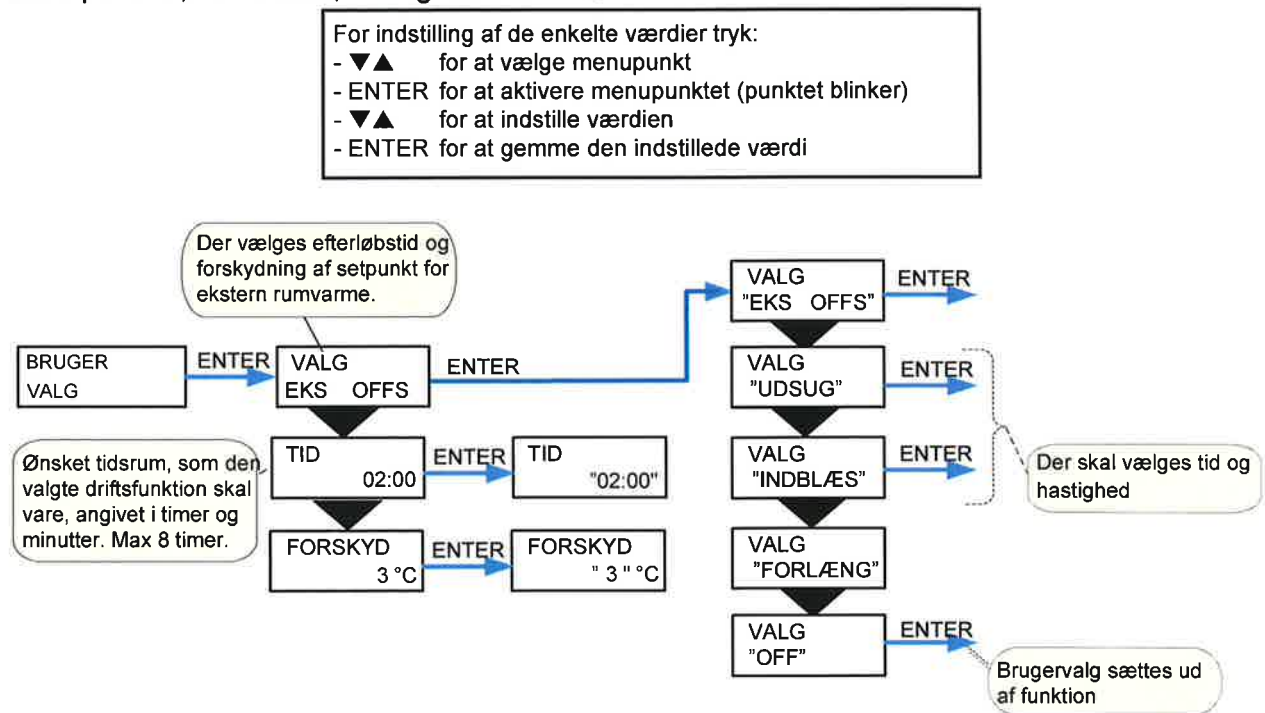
For indstilling af de enkelte værdier tryk:
- ▼▲ for at vælge menupunkt
- ENTER for at aktivere menupunktet (punktet blinker)
- ▼▲ for at indstille værdien
- ENTER for at gemme den indstillede værdi

Der vælges efterløbstid og forskydning af setpunkt for ekstern rumvarme.

BRUGER VALG

ENTER

VALG EKS OFFS

ENTER

VALG "EKS OFFS"

ENTER

VALG "UDSUG"

ENTER

VALG "INDBLÆS"

ENTER

Der skal vælges tid og hastighed

Ønsket tidsrum, som den valgte driftsfunktion skal vare, angivet i timer og minutter. Max 8 timer.

TID 02:00

ENTER

TID "02:00"

FORSKYD 3 °C

ENTER

FORSKYD " 3 " °C

VALG "FORLÆNG"

VALG "OFF"

ENTER

Brugervalg sættes ud af funktion